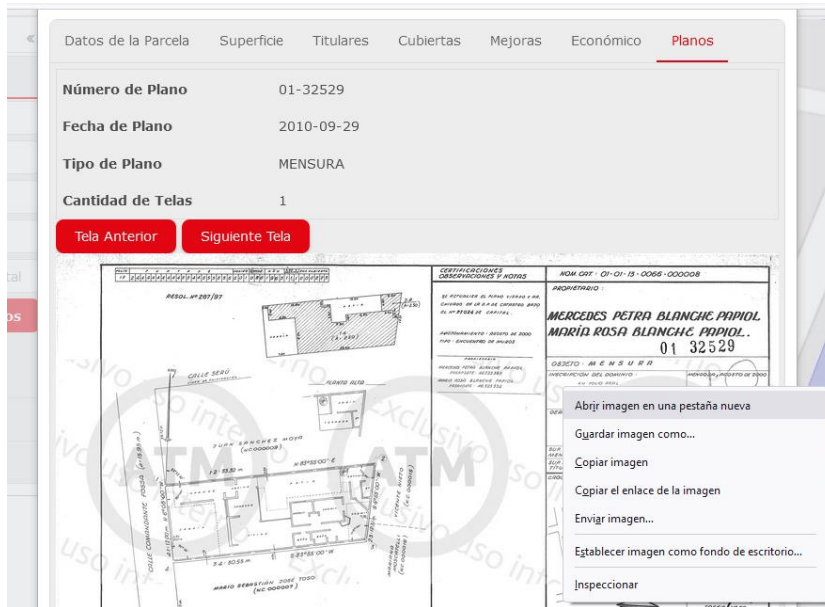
Datos de la Parcela | Superficie | Titulares | Cubiertas | Mejoras | Económico | Planos

Número de Plano 01-32529

Fecha de Plano 2010-09-29

Tipo de Plano MENSURA

Cantidad de Telas 1

Tela Anterior | Siguiente Tela

CERTIFICACIONES OBSERVACIONES Y NOTAS

NOM. CAT.: 01-01-13-0066-000008

PROPIETARIO:

MERCEDES PETRA BLANCHE PAPIOL
MARÍA ROSA BLANCHE PAPIOL.

01 32529

OBJETO: MENSURA

RESOL. Nº 287/97

CALLE SERÚ

PLANTA ALTA

JUAN SANCHEZ MOYA

CALLE COMANDANTE FOSSA

MARIO SEBASTIAN JOSE TOSO

ATM

ATM

uso interno

exclusivo

Abrir imagen en una pestaña nueva
Guardar imagen como...
Copiar imagen
Copiar el enlace de la imagen
Enviar imagen...
Establecer imagen como fondo de escritorio...
Inspeccionar